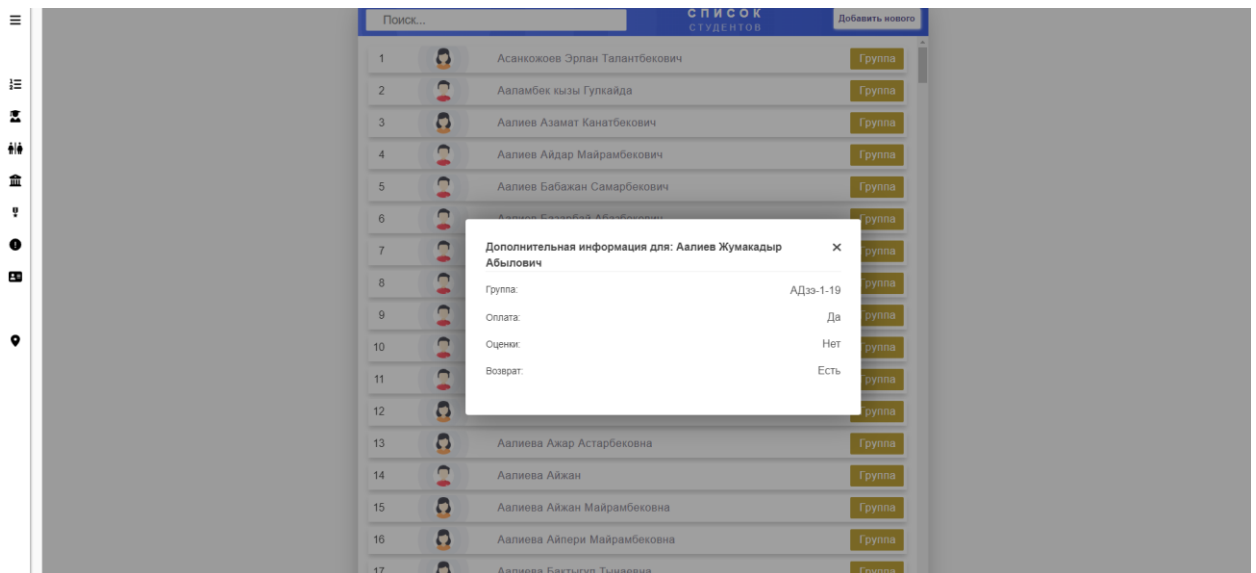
Поиск...

СПИСОК СТУДЕНТОВ

Добавить нового

1 Асанкожоев Эрлан Талантбекович Группа
2 Аалaмбек кызы Гулкайда Группа
3 Аалиев Азамат Канатбекович Группа
4 Аалиев Айдар Майрамбекович Группа
5 Аалиев Бабажан Самарбекович Группа
6 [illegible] Группа
7 Группа
8 Группа
9 Группа
10 Группа
11 Группа
12 Группа
13 Аалиева Ажар Астарбековна Группа
14 Аалиева Айжан Группа
15 Аалиева Айжан Майрамбековна Группа
16 Аалиева Айпери Майрамбековна Группа
17 Аалиева Бактыгул Тынаевна Группа

Дополнительная информация для: Аалиев Жумакадыр Абылович ×

Группа: АДээ-1-19
Оплата: Да
Оценки: Нет
Возврат: Есть